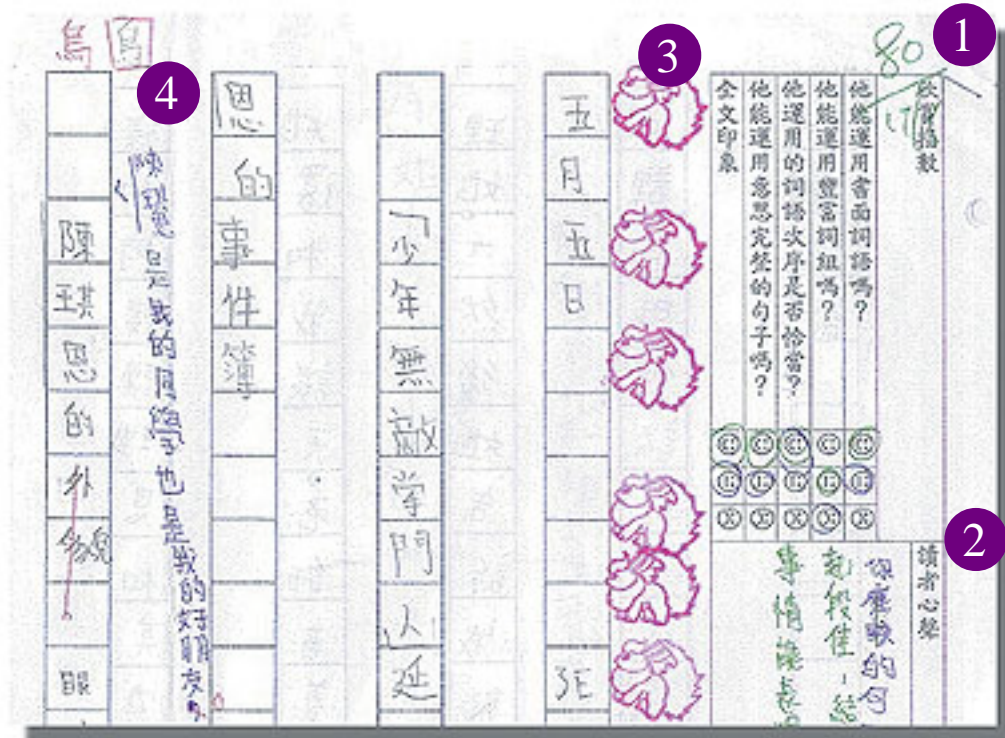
1 2 3 4

80

欣賞指數

他能運用書面詞語嗎?

他能運用豐富詞組嗎?

他運用的詞語次序是否恰當?

他能運用意思完整的句子嗎?

全文印象

讀者心聲

很蘊味的句子,很佳,給事情鋪墊

五月五日 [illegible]

「少年無敵」學門人延

恩的事件簿

陳琪恩的外貌

陳琪恩是我的同學,也是我的好朋友。

鳥 島

眼